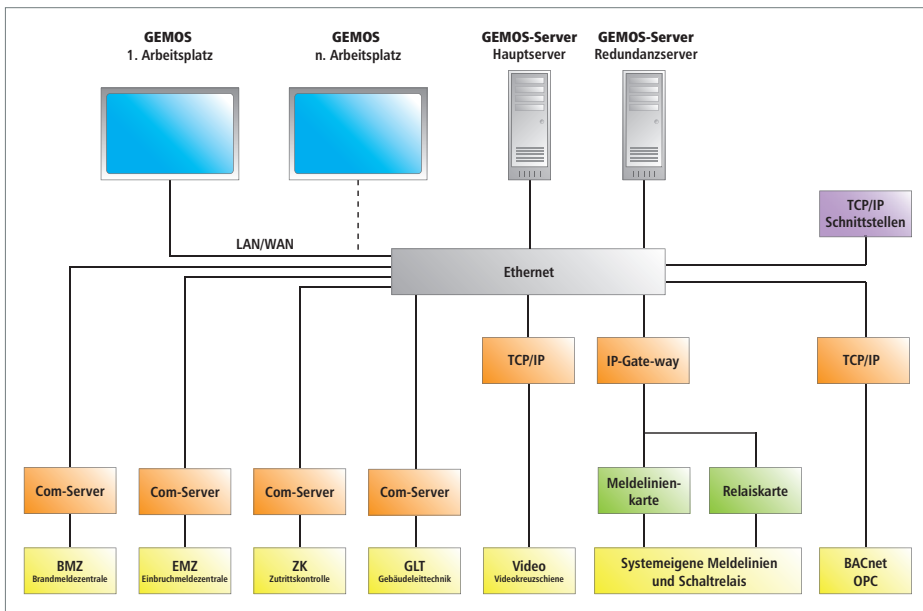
GEMOS
1. Arbeitsplatz

GEMOS
n. Arbeitsplatz

GEMOS-Server
Hauptserver

GEMOS-Server
Redundanzserver

TCP/IP
Schnittstellen

LAN/WAN

Ethernet

TCP/IP

IP-Gate-way

TCP/IP

Meldelinien-
karte

Relaiskarte

Com-Server

Com-Server

Com-Server

Com-Server

BMZ
Brandmeldezentrale

EMZ
Einbruchmeldezentrale

ZK
Zutrittskontrolle

GLT
Gebäudeleittechnik

Video
Videokreuzschiene

Systemeigene Meldelinien
und Schaltrelais

BACnet
OPC